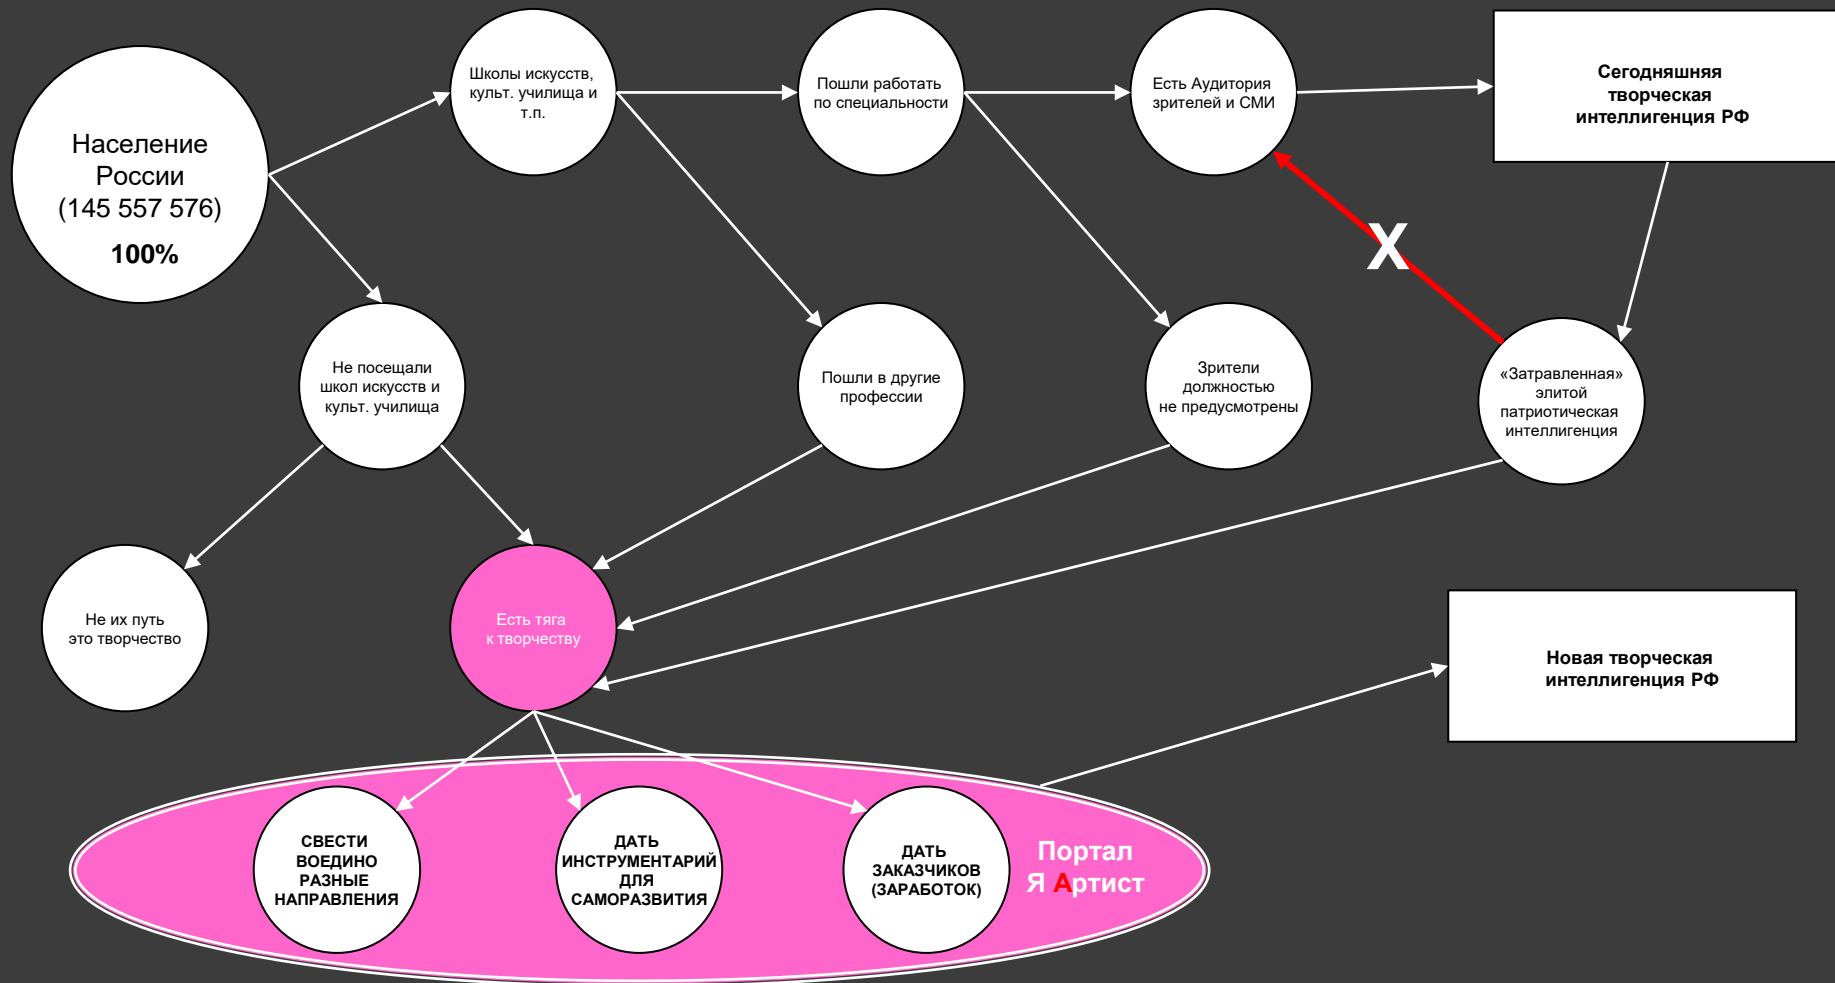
Население России (145 557 576)
100%

Школы искусств, культ. училища и т.п.

Пошли работать по специальности

Есть Аудитория зрителей и СМИ

Сегодняшняя творческая интеллигенция РФ

Не посещали школ искусств и культ. училища

Пошли в другие профессии

Зрители должностью не предусмотрены

X

«Затравленная» элитой патриотическая интеллигенция

Не их путь это творчество

Есть тяга к творчеству

Новая творческая интеллигенция РФ

СВЕСТИ ВОЕДИНО РАЗНЫЕ НАПРАВЛЕНИЯ

ДАТЬ ИНСТРУМЕНТАРИЙ ДЛЯ САМОРАЗВИТИЯ

ДАТЬ ЗАКАЗЧИКОВ (ЗАРАБОТОК)

Портал Я Артист